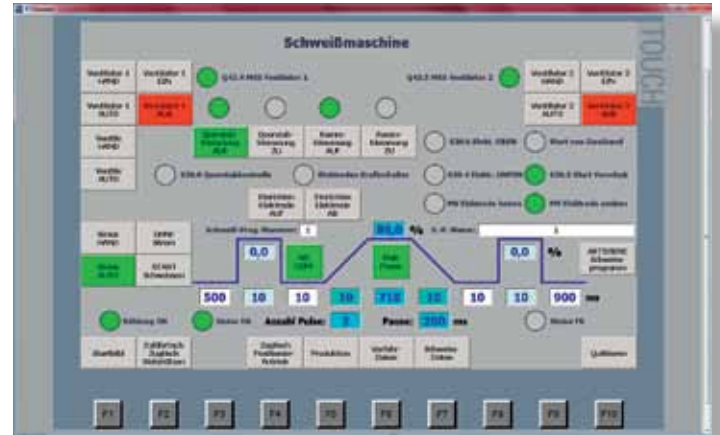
Schweißmaschine

TOUCH

Ventilator 1 HAND

Ventilator 1 EIN

Q42.0 MSS Ventilator 1

Q42.5 MSS Ventilator 2

Ventilator 2 HAND

Ventilator 2 EIN

Ventilator 1 AUTO

Ventilator 1 AUS

Ventilator 2 AUTO

Ventilator 2 AUS

Ventile HAND

Ventile AUTO

E30.0 Querstabkontrolle

Elektroden Endschalter

Querstab-Klemmung AUF

Querstab-Klemmung ZU

Rasten-Klemmung AUF

Rasten-Klemmung ZU

E30.1 Elekt. OBEN

Start von Bandhand

E30.2 Elekt. UNTEN

E30.3 Start Vorschub

Elektroden-Klemmung AUF

Elektroden-Klemmung AB

MH Elektrode heben

MH Elektrode senken

Strom HAND

Strom AUTO

Schweiß-Prog.-Nummer: 2

83,0 %

S.-P.-Name:

Schweißen AUS

START Schweißen

0,0

0,0 %

AKTIVIERE Schweiss-programm

500 10 10 10 710 10 10 10 900 ms

Kühlung OK

Motor Fö

Anzahl Pulse: 1

Pause: 200 ms

Motor Fö

Startbild

Zähler/Zeit Zugfach Meldungen

Zugfach Positionier Antrieb

Produktion

Verfahr-Daten

Schweiss-Daten

Quittieren

F1 F2 F3 F4 F5 F6 F7 F8 F9 F10